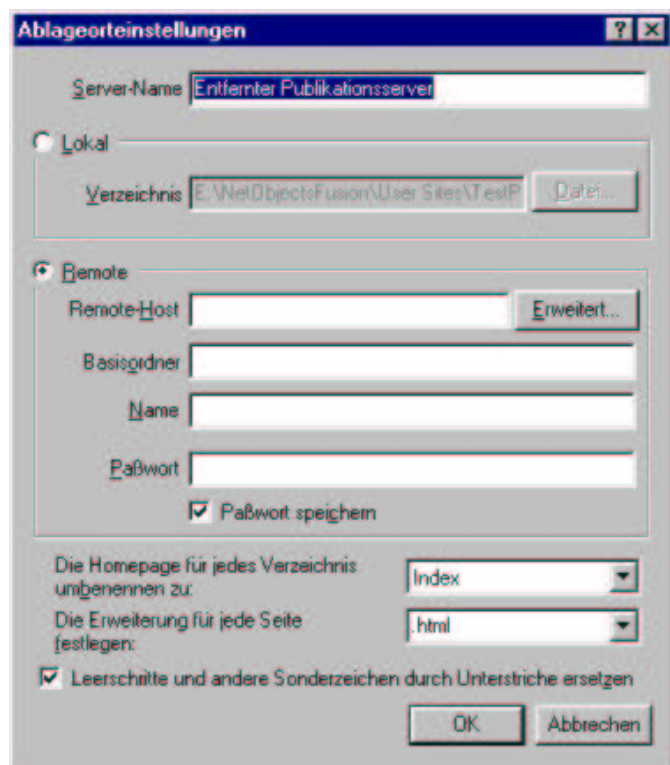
Ablageorteinstellungen

? X

Server-Name Entfernter Publikationsserver

Lokal

Verzeichnis E:\NetObjectsFusion\User Sites\TestP

Datei...

Remote

Remote-Host

Erweitert...

Basisordner

Name

Paßwort

Paßwort speichern

Die Homepage für jedes Verzeichnis umbenennen zu:

Index

Die Erweiterung für jede Seite festlegen:

.html

Leerschritte und andere Sonderzeichen durch Unterstriche ersetzen

OK

Abbrechen